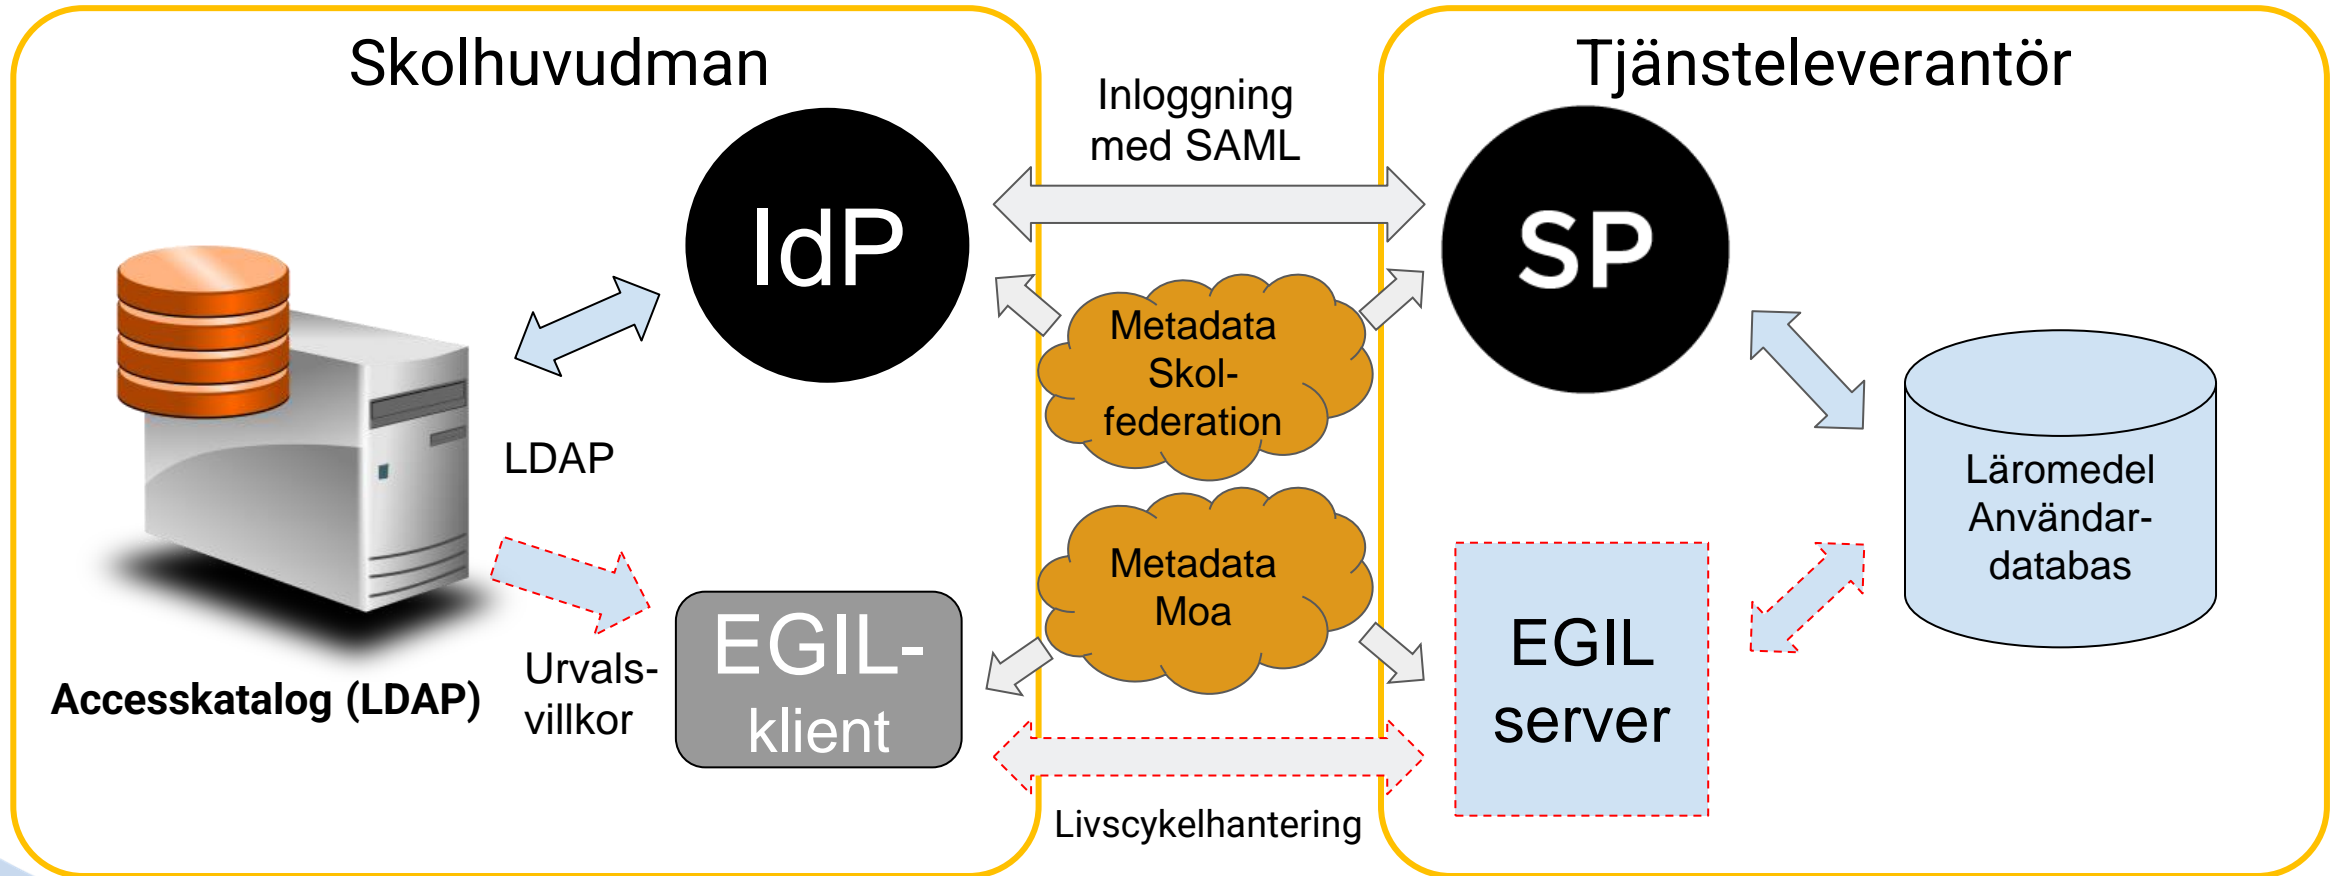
Skolhuvudman

Tjänsteleverantör

Inloggning med SAML

IdP

SP

Metadata Skol-federation

LDAP

Läromedel Användar-databas

Metadata Moa

Accesskatalog (LDAP)

Urvals-villkor

EGIL-klient

EGIL server

Livscykelhantering